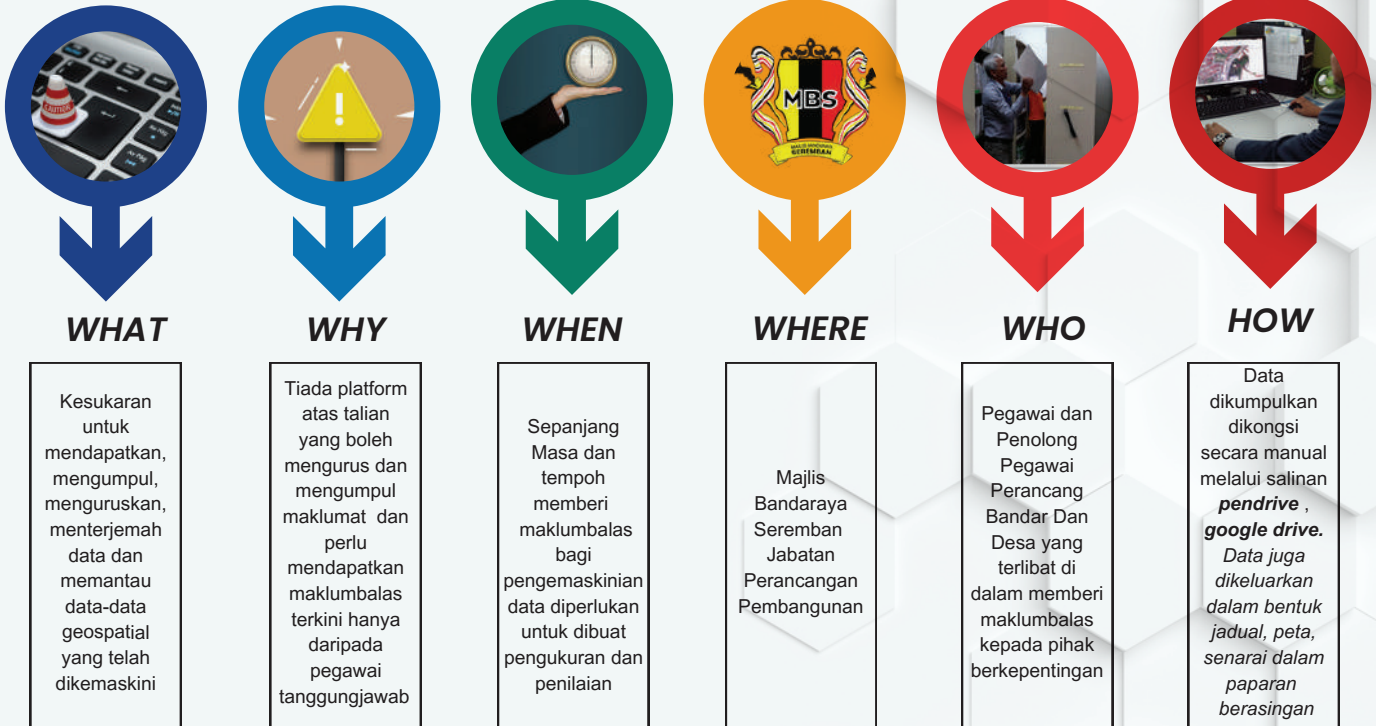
MBS
MAJLIS BANDARAYA SEREMBAN

WHAT

Kesukaran untuk mendapatkan, mengumpul, menguruskan, menterjemah data dan memantau data-data geospatial yang telah dikemaskini

WHY

Tiada platform atas talian yang boleh mengurus dan mengumpul maklumat dan perlu mendapatkan maklumbalas terkini hanya daripada pegawai tanggungjawab

WHEN

Sepanjang Masa dan tempoh memberi maklumbalas bagi pengemaskinian data diperlukan untuk dibuat pengukuran dan penilaian

WHERE

Majlis Bandaraya Seremban Jabatan Perancangan Pembangunan

WHO

Pegawai dan Penolong Pegawai Perancang Bandar Dan Desa yang terlibat di dalam memberi maklumbalas kepada pihak berkepentingan

HOW

Data dikumpulkan dikongsi secara manual melalui salinan ***pendrive*** , ***google drive.*** *Data juga dikeluarkan dalam bentuk jadual, peta, senarai dalam paparan berasingan*